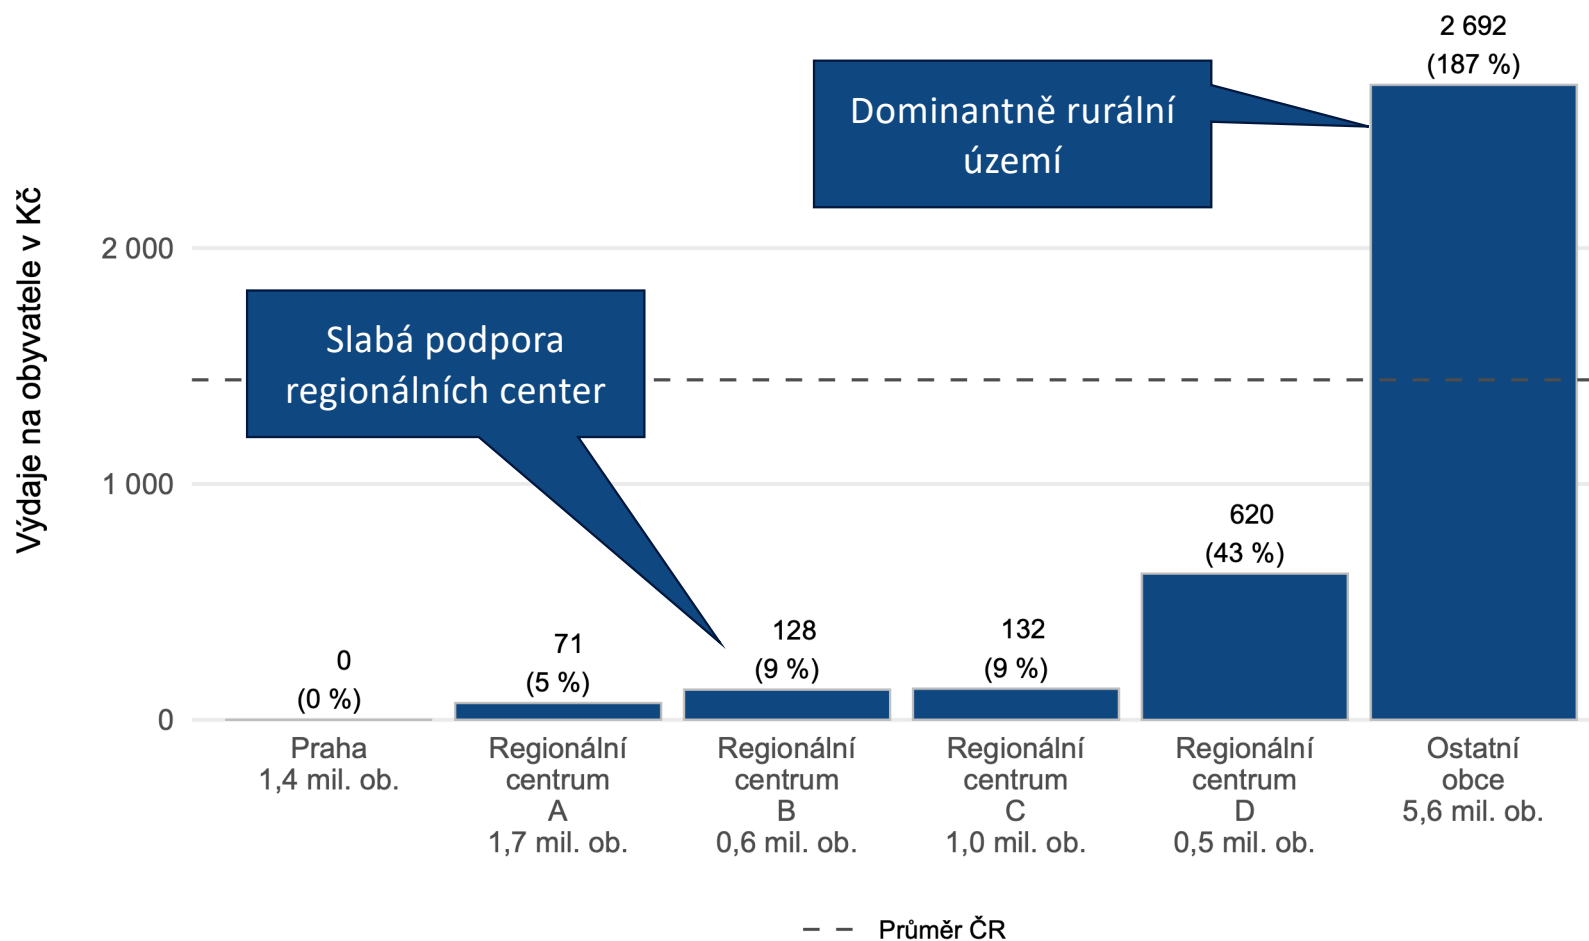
Výdaje na obyvatele v Kč

2 000
1 000
0

Dominantně rurální území

Slabá podpora regionálních center

0 (0 %)
71 (5 %)
128 (9 %)
132 (9 %)
620 (43 %)
2 692 (187 %)

Praha
1,4 mil. ob.

Regionální centrum A
1,7 mil. ob.

Regionální centrum B
0,6 mil. ob.

Regionální centrum C
1,0 mil. ob.

Regionální centrum D
0,5 mil. ob.

Ostatní obce
5,6 mil. ob.

Průměr ČR